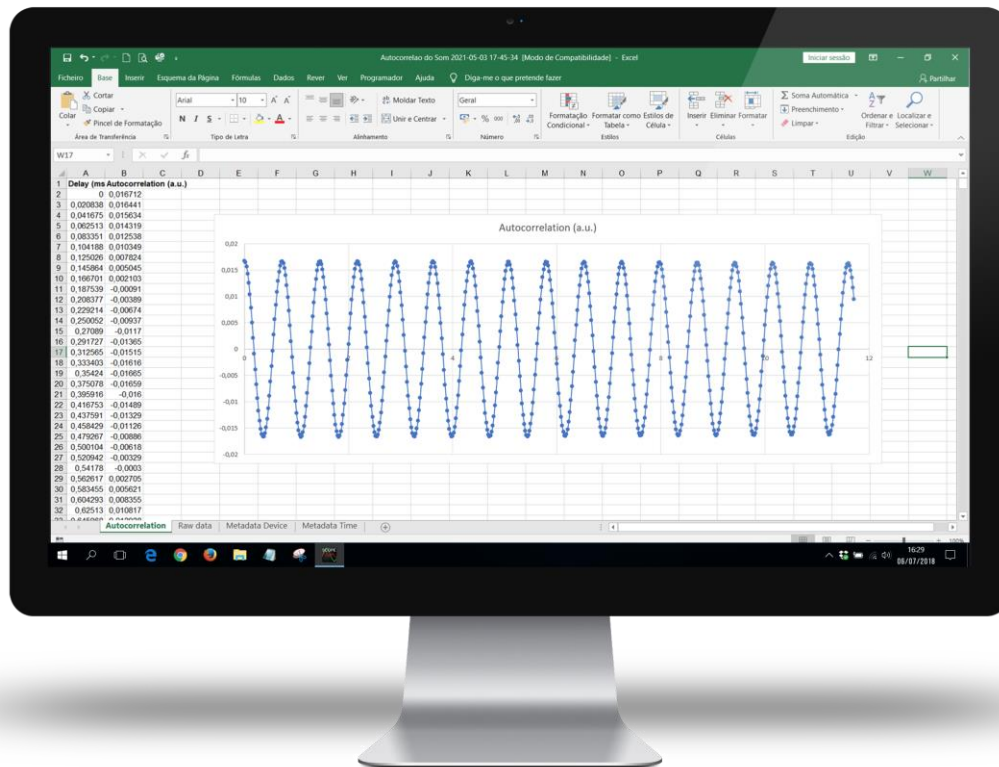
Autocorrelao do Som 2021-05-03 17-45-34 [Modo de Compatibilidade] - Excel

Iniciar sessão

Ficheiro Base Inserir Esquema da Página Fórmulas Dados Rever Ver Programador Ajuda Diga-me o que pretende fazer

Partilhar

Cortar
Copiar
Colar
Pincel de Formatação
Área de Transferência

Arial 10
N I S
Tipo de Letra

Moldar Texto
Unir e Centrar
Alinhamento

Geral
Número

Formatação Condicional
Formatar como Tabela
Estilos de Célula
Estilos

Inserir Eliminar Formatar
Células

Soma Automática
Preenchimento
Limpar
Ordenar e Filtrar
Localizar e Selecionar
Edição

W17

| | A | B | C | D | E | F | G | H | I | J | K | L | M | N | O | P | Q | R | S | T | U | V | W |
|---|---|---|---|---|---|---|---|---|---|---|---|---|---|---|---|---|---|---|---|---|---|---|---|
| 1 | Delay (ms | Autocorrelation (a.u.) | | | | | | | | | | | | | | | | | | | | | |
| 2 | 0 | 0,016712 | | | | | | | | | | | | | | | | | | | | | |
| 3 | 0,020838 | 0,016441 | | | | | | | | | | | | | | | | | | | | | |
| 4 | 0,041675 | 0,015634 | | | | | | | | | | | | | | | | | | | | | |
| 5 | 0,062513 | 0,014319 | | | | | | | | | | | | | | | | | | | | | |
| 6 | 0,083351 | 0,012538 | | | | | | | | | | | | | | | | | | | | | |
| 7 | 0,104188 | 0,010349 | | | | | | | | | | | | | | | | | | | | | |
| 8 | 0,125026 | 0,007824 | | | | | | | | | | | | | | | | | | | | | |
| 9 | 0,145864 | 0,005045 | | | | | | | | | | | | | | | | | | | | | |
| 10 | 0,166701 | 0,002103 | | | | | | | | | | | | | | | | | | | | | |
| 11 | 0,187539 | -0,00091 | | | | | | | | | | | | | | | | | | | | | |
| 12 | 0,208377 | -0,00389 | | | | | | | | | | | | | | | | | | | | | |
| 13 | 0,229214 | -0,00674 | | | | | | | | | | | | | | | | | | | | | |
| 14 | 0,250052 | -0,00937 | | | | | | | | | | | | | | | | | | | | | |
| 15 | 0,27089 | -0,0117 | | | | | | | | | | | | | | | | | | | | | |
| 16 | 0,291727 | -0,01365 | | | | | | | | | | | | | | | | | | | | | |
| 17 | 0,312565 | -0,01515 | | | | | | | | | | | | | | | | | | | | | |
| 18 | 0,333403 | -0,01616 | | | | | | | | | | | | | | | | | | | | | |
| 19 | 0,35424 | -0,01665 | | | | | | | | | | | | | | | | | | | | | |
| 20 | 0,375078 | -0,01659 | | | | | | | | | | | | | | | | | | | | | |
| 21 | 0,395916 | -0,016 | | | | | | | | | | | | | | | | | | | | | |
| 22 | 0,416753 | -0,01489 | | | | | | | | | | | | | | | | | | | | | |
| 23 | 0,437591 | -0,01329 | | | | | | | | | | | | | | | | | | | | | |
| 24 | 0,458429 | -0,01126 | | | | | | | | | | | | | | | | | | | | | |
| 25 | 0,479267 | -0,00886 | | | | | | | | | | | | | | | | | | | | | |
| 26 | 0,500104 | -0,00618 | | | | | | | | | | | | | | | | | | | | | |
| 27 | 0,520942 | -0,00329 | | | | | | | | | | | | | | | | | | | | | |
| 28 | 0,54178 | -0,0003 | | | | | | | | | | | | | | | | | | | | | |
| 29 | 0,562617 | 0,002705 | | | | | | | | | | | | | | | | | | | | | |
| 30 | 0,583455 | 0,005621 | | | | | | | | | | | | | | | | | | | | | |
| 31 | 0,604293 | 0,008355 | | | | | | | | | | | | | | | | | | | | | |
| 32 | 0,62513 | 0,010817 | | | | | | | | | | | | | | | | | | | | | |

Autocorrelation (a.u.)
0,02
0,015
0,01
0,005
0
-0,005
-0,01
-0,015
-0,02
0 2 4 6 8 10 12

Autocorrelation | Raw data | Metadata Device | Metadata Time

100%

16:29
08/07/2018